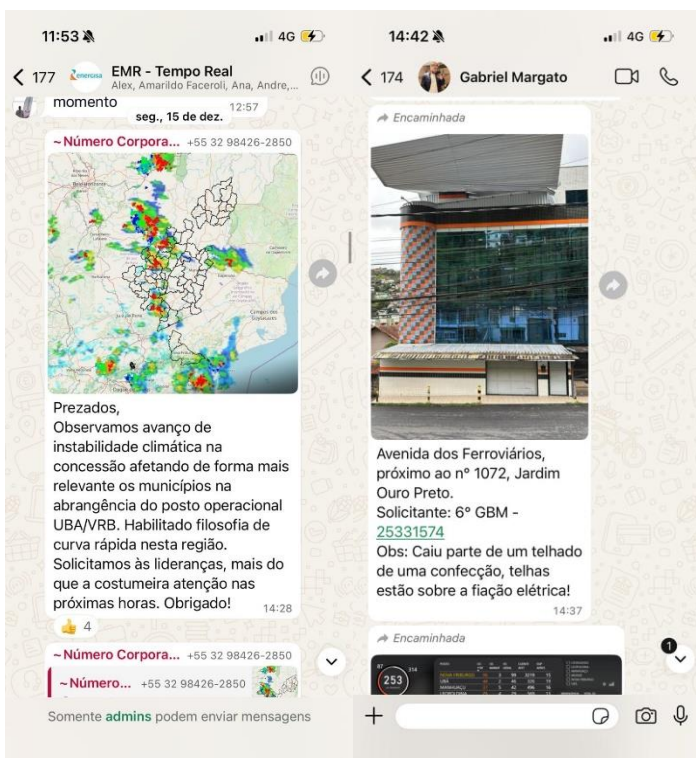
11:53 4G

< 177 EMR - Tempo Real
Alex, Amarildo Faceroli, Ana, Andre,...

momento 12:57

seg., 15 de dez.

~Número Corpora... +55 32 98426-2850

Prezados,
Observamos avanço de instabilidade climática na concessão afetando de forma mais relevante os municípios na abrangência do posto operacional UBA/VRB. Habilitado filosofia de curva rápida nesta região. Solicitamos às lideranças, mais do que a costumeira atenção nas próximas horas. Obrigado! 14:28

👍 4

~Número Corpora... +55 32 98426-2850

~Número... +55 32 98426-2850

Somente admins podem enviar mensagens

14:42 4G

< 174 Gabriel Margato

Encaminhada

Avenida dos Ferroviários, próximo ao nº 1072, Jardim Ouro Preto.
Solicitante: 6º GBM - 25331574
Obs: Caiu parte de um telhado de uma confecção, telhas estão sobre a fiação elétrica! 14:37

Encaminhada

253

1